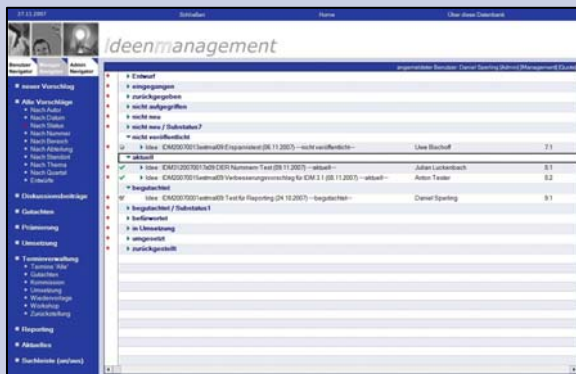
27.11.2007 Schließen Home Über diese Datenbank

Benutzer Navigator Manager Navigator Admin Navigator

Ideenmanagement

angemeldeter Benutzer: Daniel Sperling [Admin] [Management] [Gutachter]

■ neuer Vorschlag

■ Alle Vorschläge
• Nach Autor
• Nach Datum
• Nach Status
• Nach Nummer
• Nach Bereich
• Nach Abteilung
• Nach Standort
• Nach Thema
• Nach Quartal
• Entwürfe

■ Diskussionsbeiträge

■ Gutachten

■ Prämierung

■ Umsetzung

■ Terminverwaltung
• Termine 'Alle'
• Gutachten
• Kommission
• Umsetzung
• Wiedervorlage
• Workshop
• Zurückstellung

■ Reporting

■ Aktuelles

■ Suchleiste (an/aus)

▸ Entwurf
▸ eingegangen
▸ zurückgegeben
▸ nicht aufgegriffen
▸ nicht neu
▸ nicht neu / Substatus7
▾ nicht veröffentlicht
▸ Idee : IDM20071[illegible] Einsparnistest (06.11.2007) --nicht veröffentlicht-- Uwe Bischoff 7.1
▾ aktuell
▸ Idee : IDM2120071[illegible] DER Nummern-Test (09.11.2007) --aktuell-- Julian Luckenbach 8.1
▸ Idee : IDM20071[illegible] Verbesserungsvorschlag für IDM 3.1 (08.11.2007) --aktuell-- Anton Tester 8.2
▾ begutachtet
▸ Idee : IDM20071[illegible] Test für Reporting (24.10.2007) --begutachtet-- Daniel Sperling 9.1
▸ begutachtet / Substatus1
▸ befürwortet
▸ in Umsetzung
▸ umgesetzt
▸ zurückgestellt